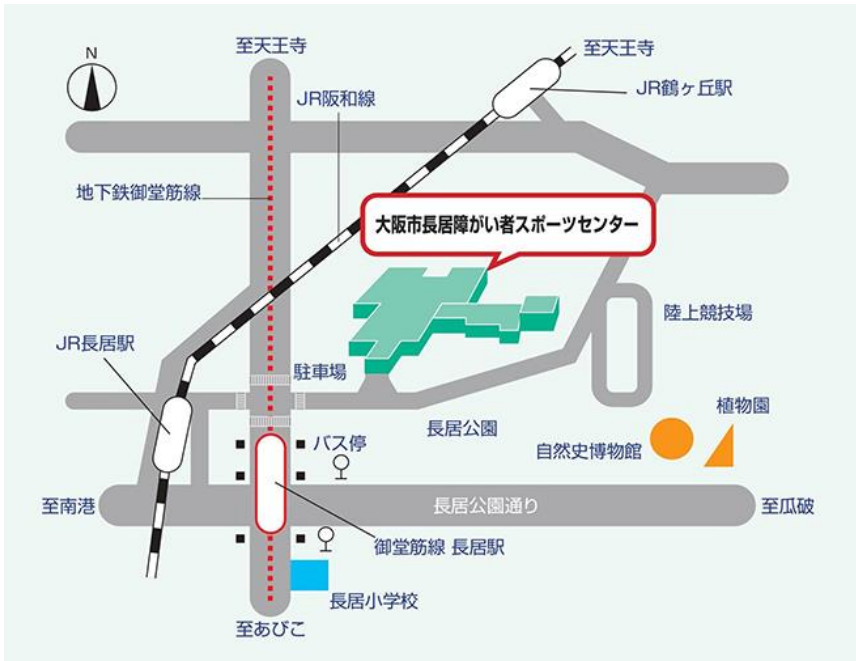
N

至天王寺

至天王寺

JR阪和線

JR鶴ヶ丘駅

地下鉄御堂筋線

大阪市長居障がい者スポーツセンター

陸上競技場

JR長居駅

駐車場

植物園

長居公園

バス停

自然史博物館

至南港

長居公園通り

至瓜破

御堂筋線 長居駅

長居小学校

至あびこ